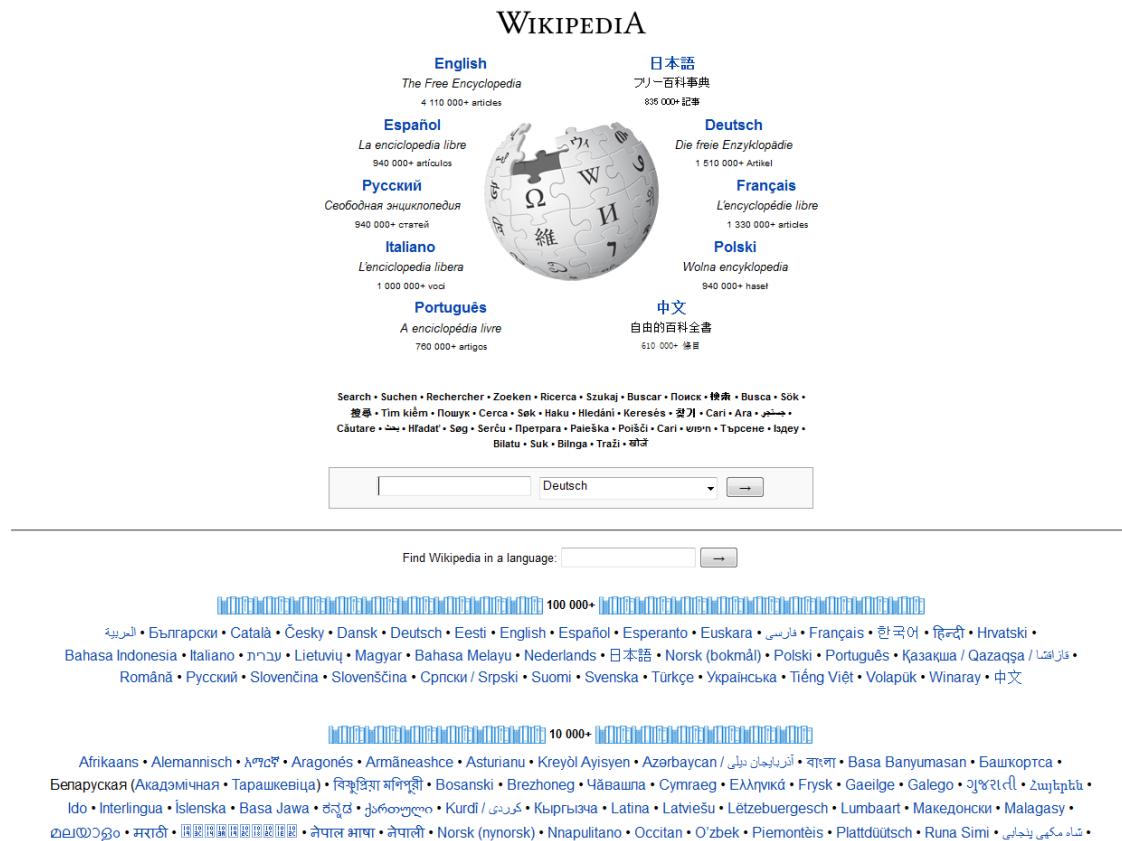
WIKIPEDIA

English
The Free Encyclopedia
4 110 000+ articles

日本語
フリー百科事典
835 000+ 記事

Español
La enciclopedia libre
940 000+ artículos

Deutsch
Die freie Enzyklopädie
1 510 000+ Artikel

Русский
Свободная энциклопедия
940 000+ статей

Français
L'encyclopédie libre
1 330 000+ articles

Italiano
L'enciclopedia libera
1 000 000+ voci

Polski
Wolna encyklopedia
940 000+ haseł

Português
A enciclopédia livre
760 000+ artigos

中文
自由的百科全書
610 000+ 條目

Search • Suchen • Rechercher • Zoeken • Ricerca • Szukaj • Buscar • Поиск • 検索 • Busca • Sök • 搜寻 • Tìm kiếm • Пошук • Cerca • Søk • Haku • Hledání • Keresés • 찾기 • Cari • Ara • جستجو • Căutare • بحث • Hľadať • Søg • Serĉu • Претрага • Paieška • Poišči • Cari • חיפוש • Търсене • Іздеу • Bilatu • Suk • Bilnga • Traži • खोजें

Deutsch →

Find Wikipedia in a language: →

100 000+

العربية • Български • Català • Česky • Dansk • Deutsch • Eesti • English • Español • Esperanto • Euskara • فارسی • Français • 한국어 • हिन्दी • Hrvatski • Bahasa Indonesia • Italiano • עברית • Lietuvių • Magyar • Bahasa Melayu • Nederlands • 日本語 • Norsk (bokmål) • Polski • Português • Қазақша / Qazaqşa / قازاقشا • Română • Русский • Slovenčina • Slovenščina • Српски / Srpski • Suomi • Svenska • Türkçe • Українська • Tiếng Việt • Volapük • Winaray • 中文

10 000+

Afrikaans • Alemannisch • አማርኛ • Aragonés • Armãneashce • Asturianu • Kreyòl Ayisyen • Azərbaycan / آذربایجان دیلی • বাংলা • Basa Banyumasan • Башҡортса • Беларуская (Акадэмічная • Тарашкевіца) • বিষ্ণুপ্রিয়া মণিপুরী • Bosanski • Brezhoneg • Чӑвашла • Cymraeg • Ελληνικά • Frysk • Gaeilge • Galego • ગુજરાતી • Հայերեն • Ido • Interlingua • Íslenska • Basa Jawa • ಕನ್ನಡ • ქართული • Kurdî / كوردی • Кыргызча • Latina • Latviešu • Lëtzebuergesch • Lumbaart • Македонски • Malagasy • മലയാളം • मराठी • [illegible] • नेपाल भाषा • नेपाली • Norsk (nynorsk) • Nnapulitano • Occitan • O'zbek • Piemontèis • Plattdüütsch • Runa Simi • شاہ مکھی پنجابی •